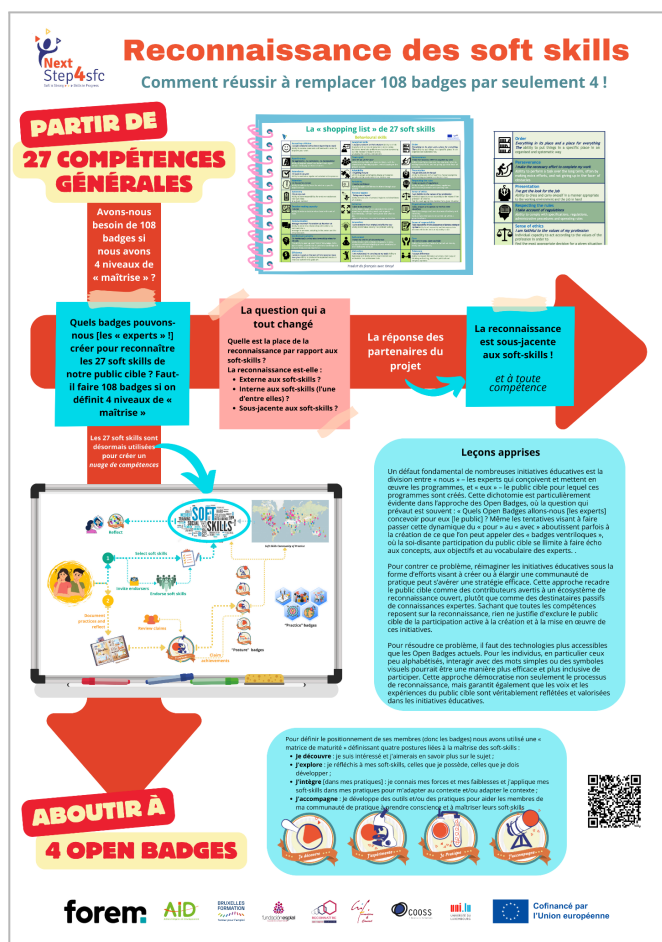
Next Step4sfc

Reconnaissance des soft skills

Comment réussir à remplacer 108 badges par seulement 4 !

PARTIR DE 27 COMPÉTENCES GÉNÉRALES

La « shopping list » de 27 soft skills

Avons-nous besoin de 108 badges si nous avons 4 niveaux de « maîtrise » ?

Quels badges pouvons-nous [les « experts » !] créer pour reconnaître les 27 soft skills de notre public cible ? Faut-il faire 108 badges si on définit 4 niveaux de « maîtrise »

La question qui a tout changé

Quelle est la place de la reconnaissance par rapport aux soft-skills ?
La reconnaissance est-elle :
• Externe aux soft-skills ?
• Interne aux soft-skills (l'une d'entre elles) ?
• Sous-jacente aux soft-skills ?

La réponse des partenaires du projet

La reconnaissance est sous-jacente aux soft-skills !

et à toute compétence

Les 27 soft skills sont désormais utilisées pour créer un nuage de compétences

Leçons apprises

Un défaut fondamental de nombreuses initiatives éducatives est la division entre « nous » – les experts qui conçoivent et mettent en œuvre les programmes, et « eux » – le public cible pour lequel ces programmes sont créés. Cette dichotomie est particulièrement évidente dans l'approche des Open Badges, où la question qui prévaut est souvent : « Quels Open Badges allons-nous [les experts] concevoir pour eux [le public] ? Même les tentatives visant à faire passer cette dynamique du « pour » au « avec » aboutissent parfois à la création de ce que l'on peut appeler des « badges ventriloques », où la soi-disante participation du public cible se limite à faire écho aux concepts, aux objectifs et au vocabulaire des experts. .

Pour contrer ce problème, réimaginer les initiatives éducatives sous la forme d'efforts visant à créer ou à élargir une communauté de pratique peut s'avérer une stratégie efficace. Cette approche recadre le public cible comme des contributeurs avertis à un écosystème de reconnaissance ouvert, plutôt que comme des destinataires passifs de connaissances expertes. Sachant que toutes les compétences reposent sur la reconnaissance, rien ne justifie d'exclure le public cible de la participation active à la création et à la mise en œuvre de ces initiatives.

Pour résoudre ce problème, il faut des technologies plus accessibles que les Open Badges actuels. Pour les individus, en particulier ceux peu alphabétisés, interagir avec des mots simples ou des symboles visuels pourrait être une manière plus efficace et plus inclusive de participer. Cette approche démocratise non seulement le processus de reconnaissance, mais garantit également que les voix et les expériences du public cible sont véritablement reflétées et valorisées dans les initiatives éducatives.

Pour définir le positionnement de ses membres (donc les badges) nous avons utilisé une « matrice de maturité » définissant quatre postures liées à la maîtrise des soft-skills :
• Je découvre : je suis intéressé et j'aimerais en savoir plus sur le sujet ;
• J'explore : je réfléchis à mes soft-skills, celles que je possède, celles que je dois développer ;
• J'intègre [dans mes pratiques] : je connais mes forces et mes faiblesses et j'applique mes soft-skills dans mes pratiques pour m'adapter au contexte et/ou adapter le contexte ;
• J'accompagne : je développe des outils et/ou des pratiques pour aider les membres de ma communauté de pratique à prendre conscience et à maîtriser leurs soft-skills

Je découvre · J'explore · J'intègre · J'accompagne

ABOUTIR À 4 OPEN BADGES

forem · AID · BRUXELLES FORMATION · fondation espoir · COOSS · uni.lu · Cofinancé par l'Union européenne